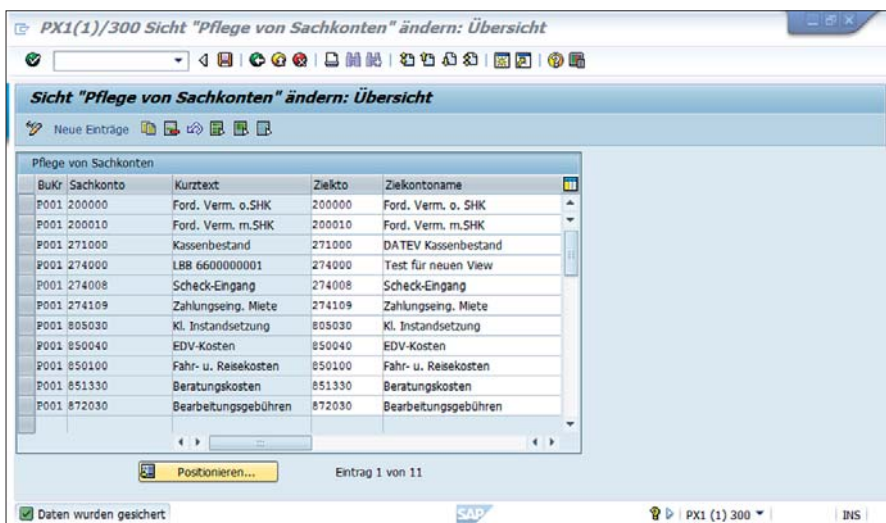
PX1(1)/300 Sicht "Pflege von Sachkonten" ändern: Übersicht

Sicht "Pflege von Sachkonten" ändern: Übersicht

Neue Einträge

Pflege von Sachkonten

| BuKr | Sachkonto | Kurztext | Zielkto | Zielkontoname |
|---|---|---|---|---|
| P001 | 200000 | Ford. Verm. o.SHK | 200000 | Ford. Verm. o. SHK |
| P001 | 200010 | Ford. Verm. m.SHK | 200010 | Ford. Verm. m.SHK |
| P001 | 271000 | Kassenbestand | 271000 | DATEV Kassenbestand |
| P001 | 274000 | LBB 6600000001 | 274000 | Test für neuen View |
| P001 | 274008 | Scheck-Eingang | 274008 | Scheck-Eingang |
| P001 | 274109 | Zahlungseing. Miete | 274109 | Zahlungseing. Miete |
| P001 | 805030 | Kl. Instandsetzung | 805030 | Kl. Instandsetzung |
| P001 | 850040 | EDV-Kosten | 850040 | EDV-Kosten |
| P001 | 850100 | Fahr- u. Reisekosten | 850100 | Fahr- u. Reisekosten |
| P001 | 851330 | Beratungskosten | 851330 | Beratungskosten |
| P001 | 872030 | Bearbeitungsgebühren | 872030 | Bearbeitungsgebühren |

Positionieren...

Eintrag 1 von 11

Daten wurden gesichert

SAP

PX1 (1) 300

INS